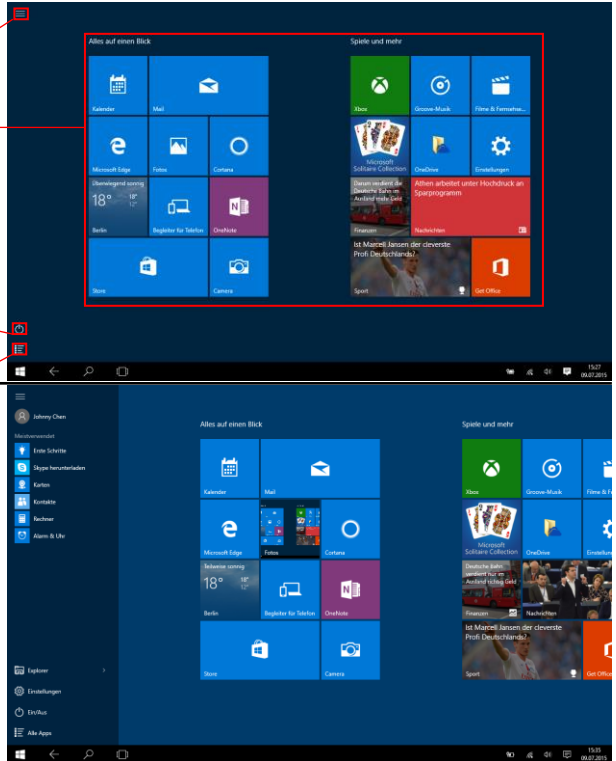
Alles auf einen Blick

Kalender

Mail

Microsoft Edge

Fotos

Cortana

Überwiegend sonnig
18°
18°
12°
Berlin

Begleiter für Telefon

OneNote

Store

Camera

Spiele und mehr

Xbox

Groove-Musik

Filme & Fernsehen

Microsoft Solitaire Collection

OneDrive

Einstellungen

Danach ersteht die Deutsche Bahn im Ausland mehr Geld

Finanzen

Athen arbeitet unter Hochdruck an Sparprogramm

Nachrichten

Ist Marcell Jansen der cleverste Profi Deutschlands?

Sport

Get Office

15:27
09.07.2015

Johnny Chen

Meistverwendet

Erste Schritte

Skype herunterladen

Karten

Kontakte

Rechner

Alarm & Uhr

Explorer

Einstellungen

Ein/Aus

Alle Apps

Alles auf einen Blick

Kalender

Mail

Microsoft Edge

Fotos

Cortana

Teilweise sonnig
18°
Berlin

Begleiter für Telefon

OneNote

Store

Camera

Spiele und mehr

Xbox

Groove-Musik

Filme & Fe

Microsoft Solitaire Collection

OneDrive

Einstellun

Danach ersteht die Deutsche Bahn im Ausland mehr Geld

Finanzen

Nachrichten

Ist Marcell Jansen der cleverste Profi Deutschlands?

Sport

Get Office

15:35
09.07.2015